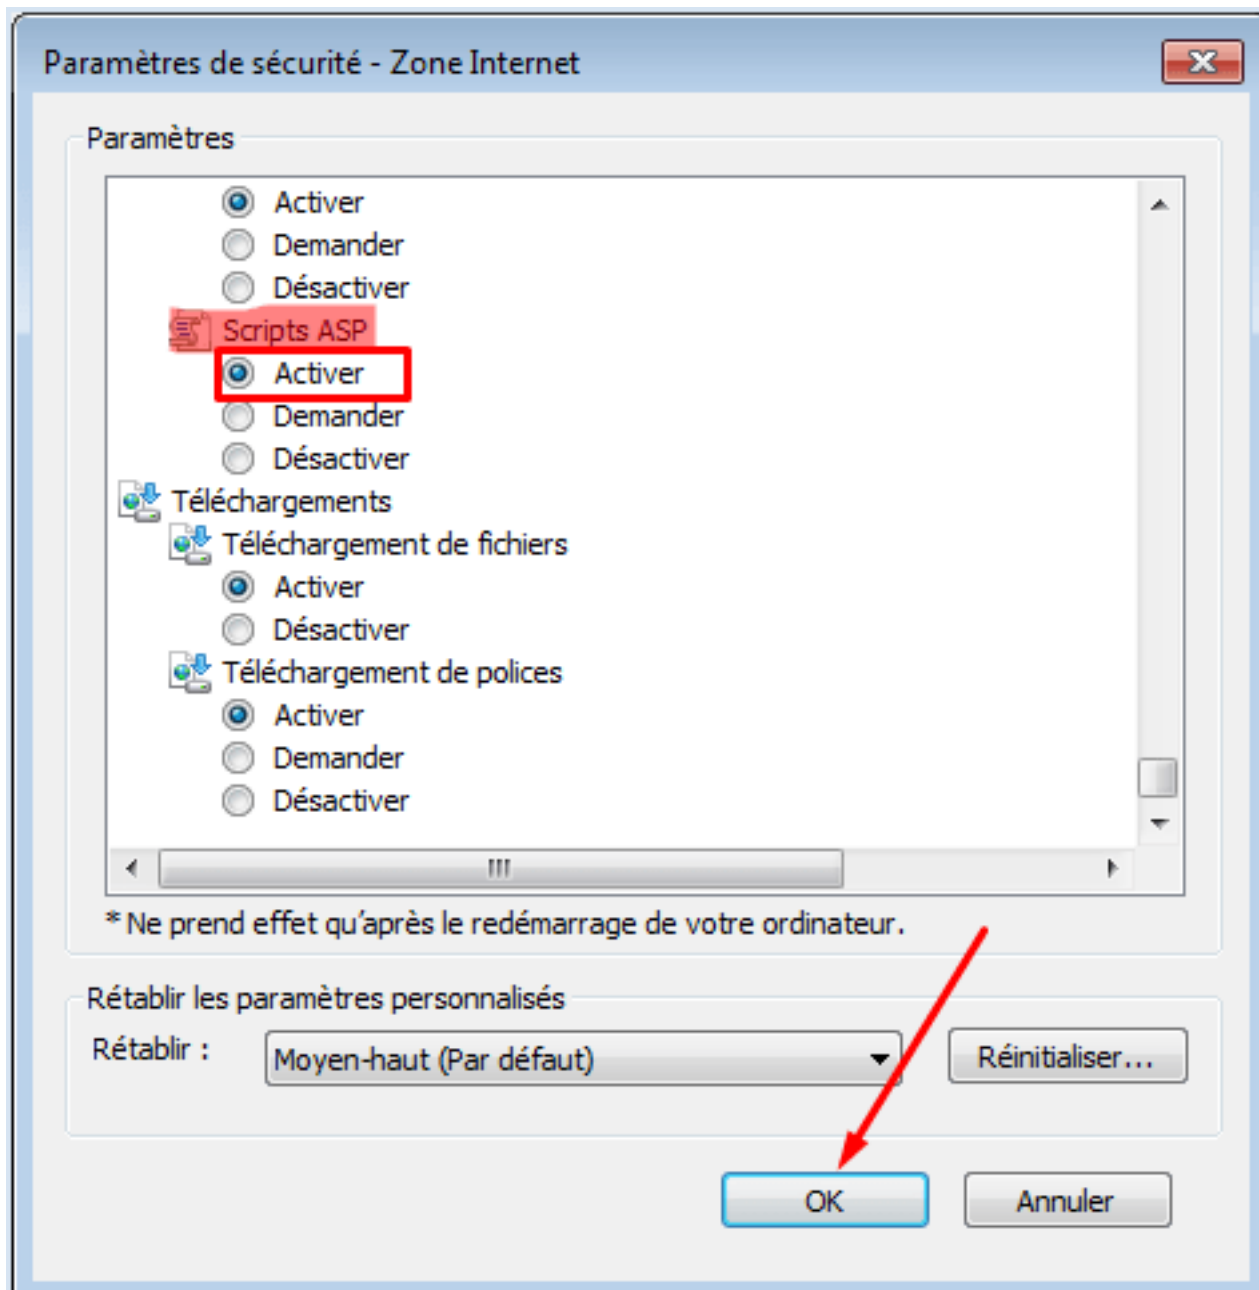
Paramètres de sécurité - Zone Internet

Paramètres

Activer
Demander
Désactiver
Scripts ASP
Activer
Demander
Désactiver
Téléchargements
Téléchargement de fichiers
Activer
Désactiver
Téléchargement de polices
Activer
Demander
Désactiver

*Ne prend effet qu'après le redémarrage de votre ordinateur.

Rétablir les paramètres personnalisés

Rétablir : Moyen-haut (Par défaut) Réinitialiser...

OK Annuler